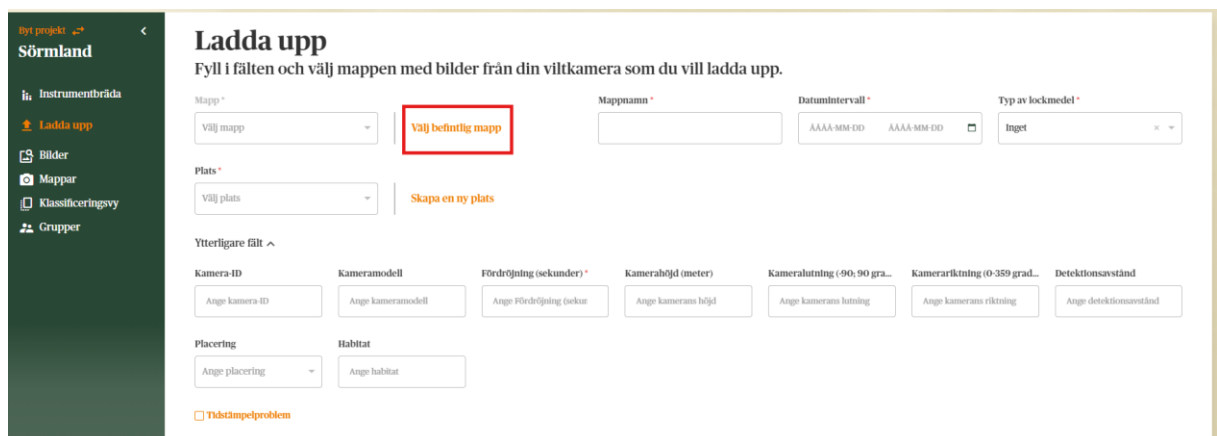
Byt projekt
Sörmland

Instrumentbräda
Ladda upp
Bilder
Mappar
Klassificeringsvy
Grupper

Ladda upp
Fyll i fälten och välj mappen med bilder från din viltkamera som du vill ladda upp.

Mapp *
Välj mapp
Välj befintlig mapp
Mappnamn *
Datumintervall *
ÅÅÅÅ-MM-DD ÅÅÅÅ-MM-DD
Typ av lockmedel *
Inget

Plats *
Välj plats
Skapa en ny plats

Ytterligare fält

Kamera-ID
Ange kamera-ID
Kameramodell
Ange kameramodell
Fördröjning (sekunder) *
Ange Fördröjning (sekur
Kamerahöjd (meter)
Ange kamerans höjd
Kameralutning (-90; 90 gra...
Ange kamerans lutning
Kamerariktning (0-359 grad...
Ange kamerans riktning
Detektionsavstånd
Ange detektionsavstånd

Placering
Ange placering
Habitat
Ange habitat

Tidstämpelproblem